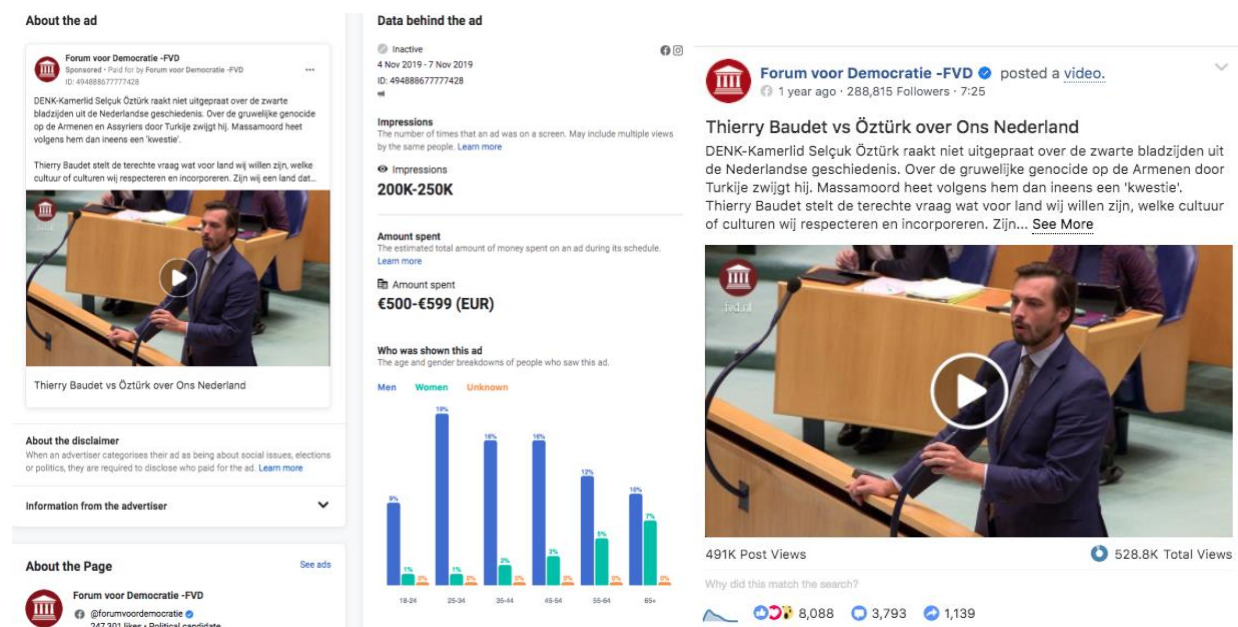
About the ad

Forum voor Democratie -FVD
Sponsored • Paid for by Forum voor Democratie -FVD
ID: 494888677777428

DENK-Kamerlid Selçuk Öztürk raakt niet uitgepraat over de zwarte bladzijden uit de Nederlandse geschiedenis. Over de gruwelijke genocide op de Armenen en Assyriers door Turkije zwijgt hij. Massamoord heet volgens hem dan ineens een 'kwestie'.

Thierry Baudet stelt de terechte vraag wat voor land wij willen zijn, welke cultuur of culturen wij respecteren en incorporeren. Zijn wij een land dat...

Thierry Baudet vs Öztürk over Ons Nederland

About the disclaimer
When an advertiser categorises their ad as being about social issues, elections or politics, they are required to disclose who paid for the ad. Learn more

Information from the advertiser

About the Page
See ads
Forum voor Democratie -FVD
@forumvoordemocratie
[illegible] likes • Political candidate

Data behind the ad

Inactive
4 Nov 2019 - 7 Nov 2019
ID: 494888677777428

Impressions
The number of times that an ad was on a screen. May include multiple views by the same people. Learn more

Impressions
200K-250K

Amount spent
The estimated total amount of money spent on an ad during its schedule. Learn more

Amount spent
€500-€599 (EUR)

Who was shown this ad
The age and gender breakdowns of people who saw this ad.

Men Women Unknown

9% 1% 0% | 19% 1% 0% | 16% 2% 0% | 16% 3% 0% | 12% 5% 0% | 10% 7% 0%

18-24 25-34 35-44 45-54 55-64 65+

Forum voor Democratie -FVD posted a video.
1 year ago · 288,815 Followers · 7:25

Thierry Baudet vs Öztürk over Ons Nederland
DENK-Kamerlid Selçuk Öztürk raakt niet uitgepraat over de zwarte bladzijden uit de Nederlandse geschiedenis. Over de gruwelijke genocide op de Armenen door Turkije zwijgt hij. Massamoord heet volgens hem dan ineens een 'kwestie'. Thierry Baudet stelt de terechte vraag wat voor land wij willen zijn, welke cultuur of culturen wij respecteren en incorporeren. Zijn... See More

fvd.nl

491K Post Views
528.8K Total Views
Why did this match the search?
8,088 3,793 1,139